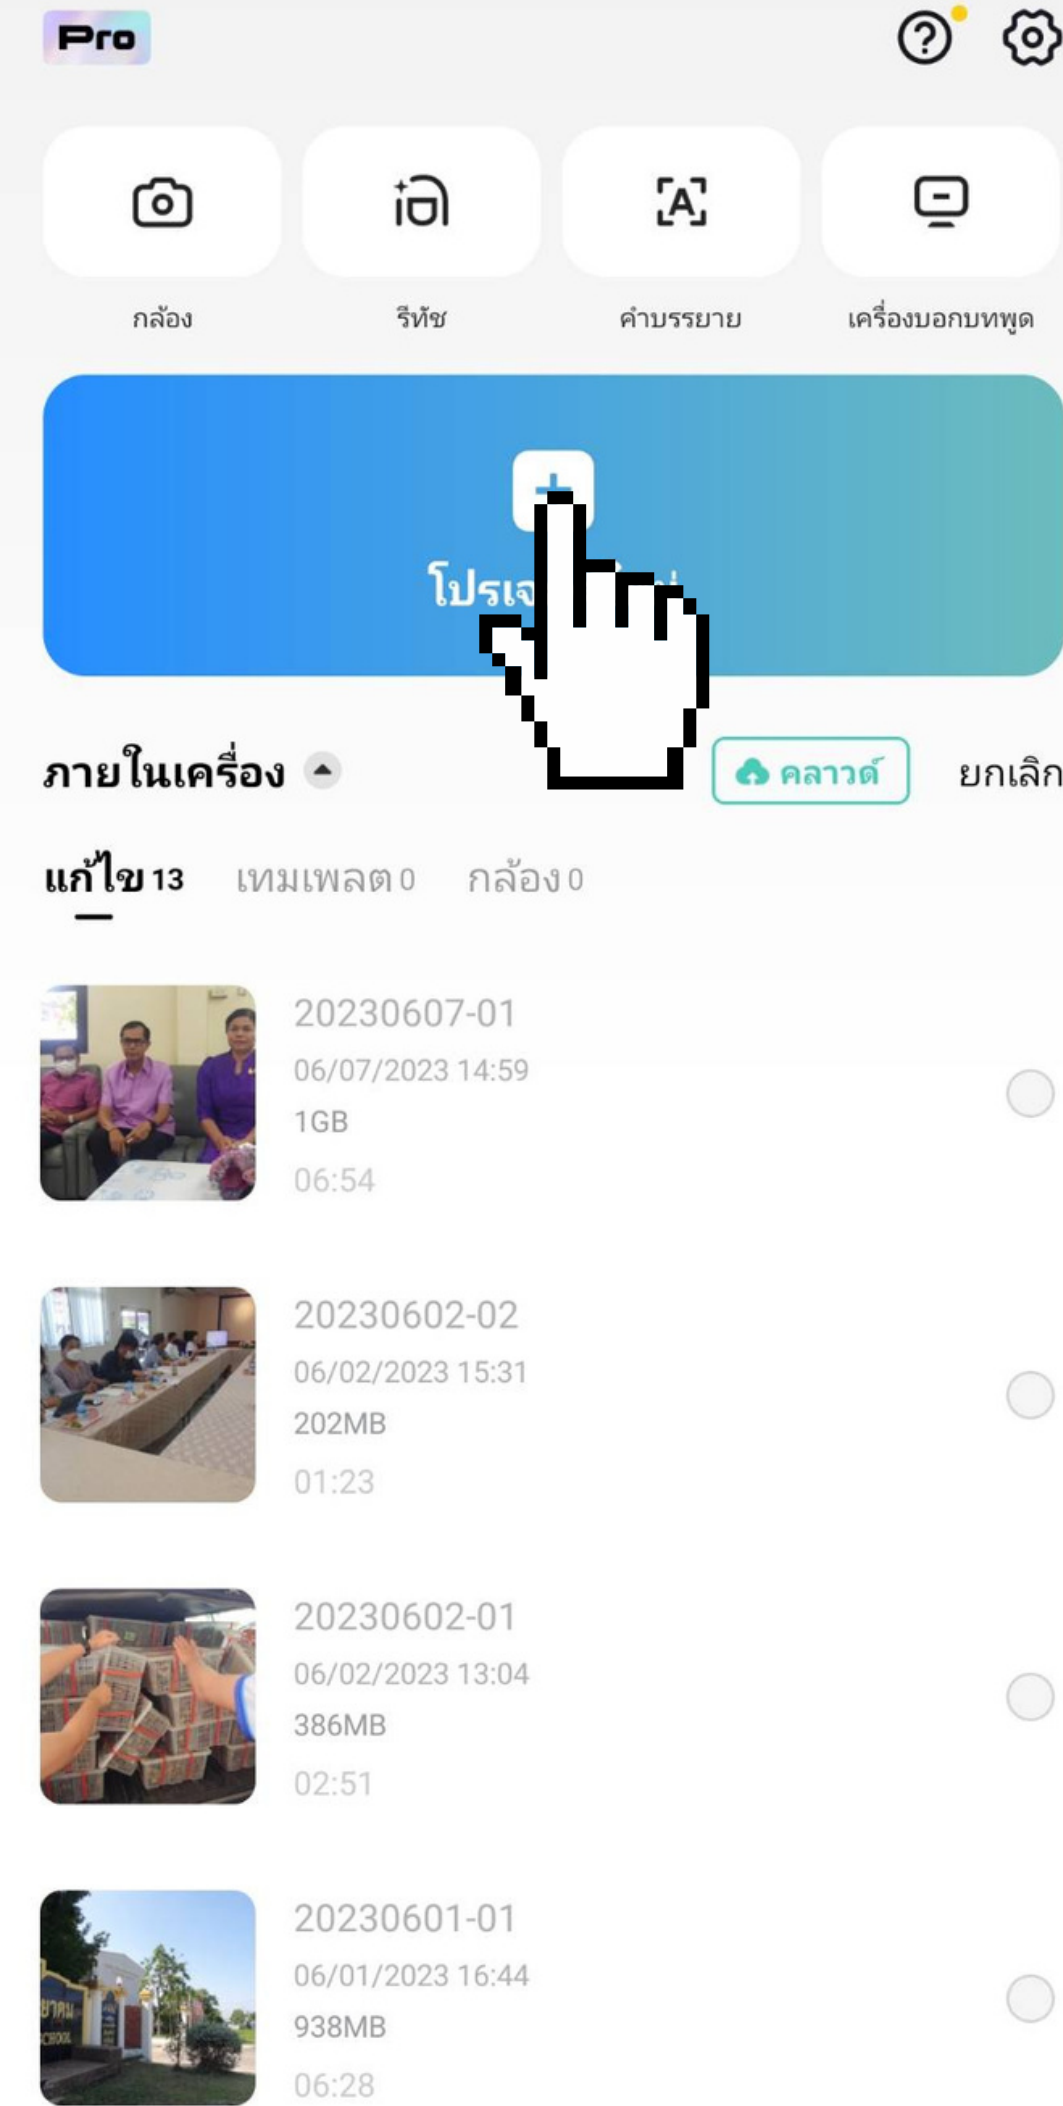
Pro

กล้อง

รีทัช

คำบรรยาย

เครื่องบอกบทพูด

+

โปรเจ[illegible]

ภายในเครื่อง

คลาวด์

ยกเลิก

แก้ไข 13 เทมเพลต 0 กล้อง 0

20230607-01
06/07/2023 14:59
1GB
06:54

20230602-02
06/02/2023 15:31
202MB
01:23

20230602-01
06/02/2023 13:04
386MB
02:51

20230601-01
06/01/2023 16:44
938MB
06:28